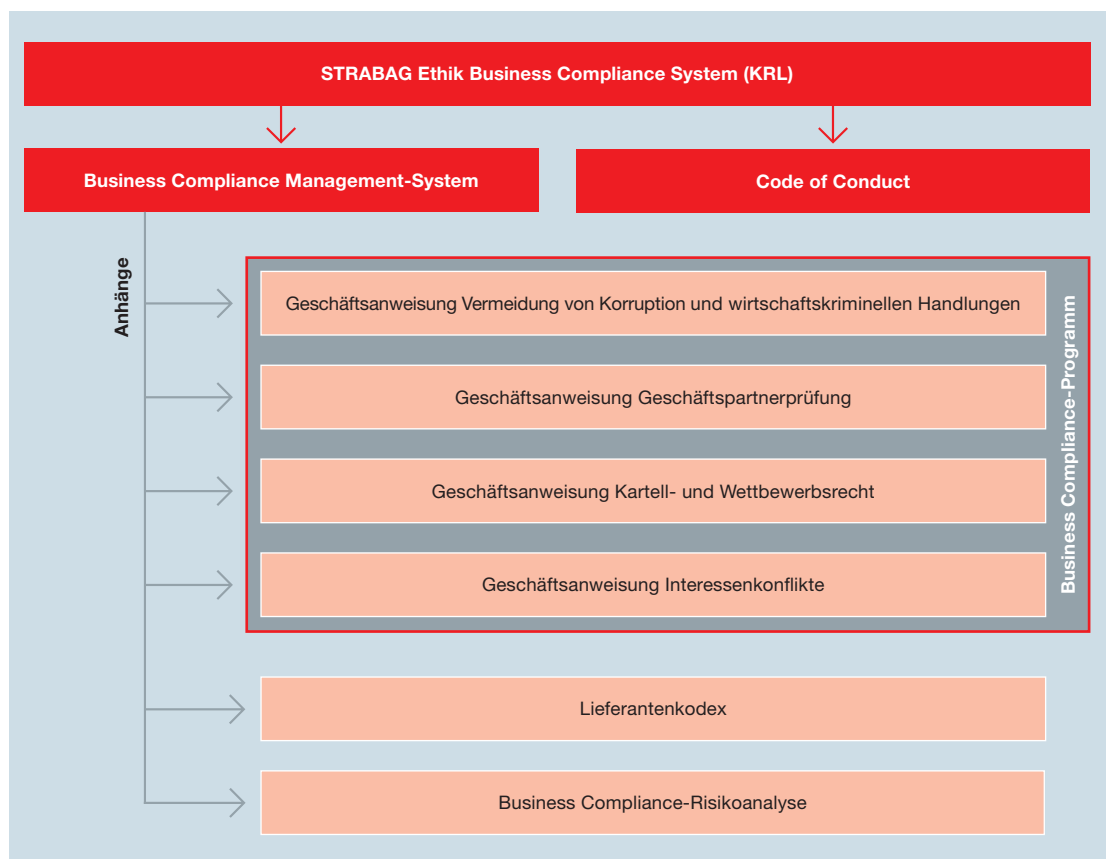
STRABAG Ethik Business Compliance System (KRL)

Business Compliance Management-System

Code of Conduct

Anhänge

Geschäftsanweisung Vermeidung von Korruption und wirtschaftskriminellen Handlungen

Geschäftsanweisung Geschäftspartnerprüfung

Geschäftsanweisung Kartell- und Wettbewerbsrecht

Geschäftsanweisung Interessenkonflikte

Business Compliance-Programm

Lieferantenkodex

Business Compliance-Risikoanalyse